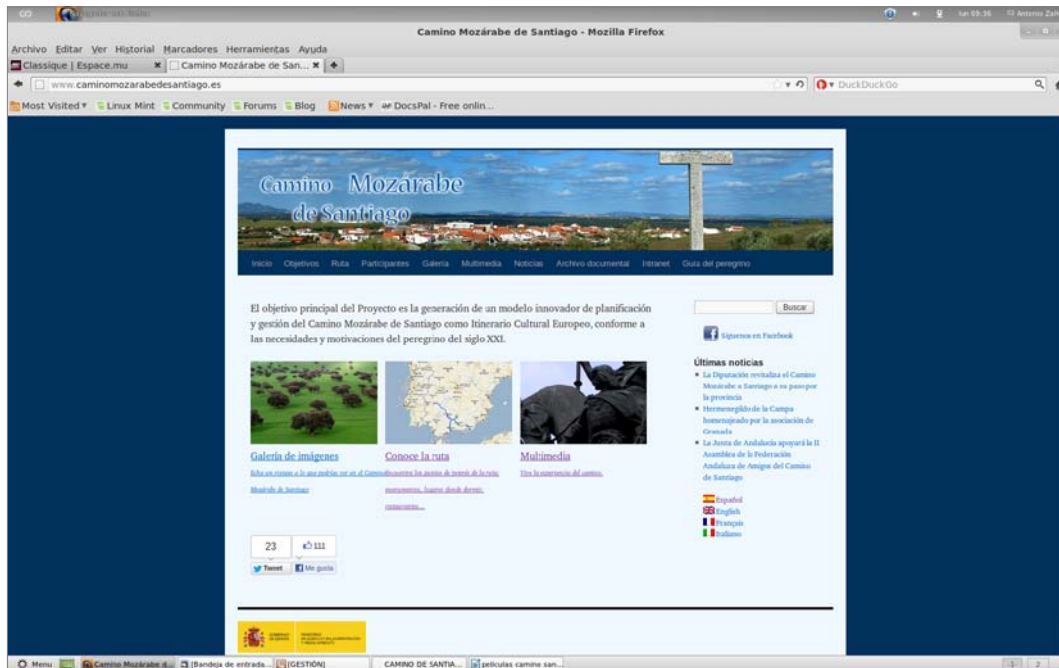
Camino Mozárabe de Santiago - Mozilla Firefox

Archivo Editar Ver Historial Marcadores Herramientas Ayuda

Classique | Espace.mu
Camino Mozárabe de San...

www.caminomozarabedesantiago.es

DuckDuckGo

Most Visited Linux Mint Community Forums Blog News DocsPal - Free onlin...

Camino Mozárabe de Santiago

Inicio Objetivos Ruta Participantes Galería Multimedia Noticias Archivo documental Intranet Guía del peregrino

El objetivo principal del Proyecto es la generación de un modelo innovador de planificación y gestión del Camino Mozárabe de Santiago como Itinerario Cultural Europeo, conforme a las necesidades y motivaciones del peregrino del siglo XXI.

Buscar

Síguenos en Facebook

Últimas noticias

La Diputación revitaliza el Camino Mozárabe a Santiago a su paso por la provincia

Hermenegildo de la Campa homenajeado por la asociación de Granada

La Junta de Andalucía apoyará la II Asamblea de la Federación Andaluza de Amigos del Camino de Santiago

Galería de imágenes
Echa un vistazo a lo que podrías ver en el Camino Mozárabe de Santiago

Conoce la ruta
Encuentra los puntos de interés de la ruta: monumentos, lugares donde dormir, restaurantes...

Multimedia
Vive la experiencia del camino.

Español
English
Français
Italiano

23
111
Tweet
Me gusta

Menu
Camino Mozárabe d...
Bandeja de entrada...
[GESTIÓN]
CAMINO DE SANTIA...
peliculas camino san...